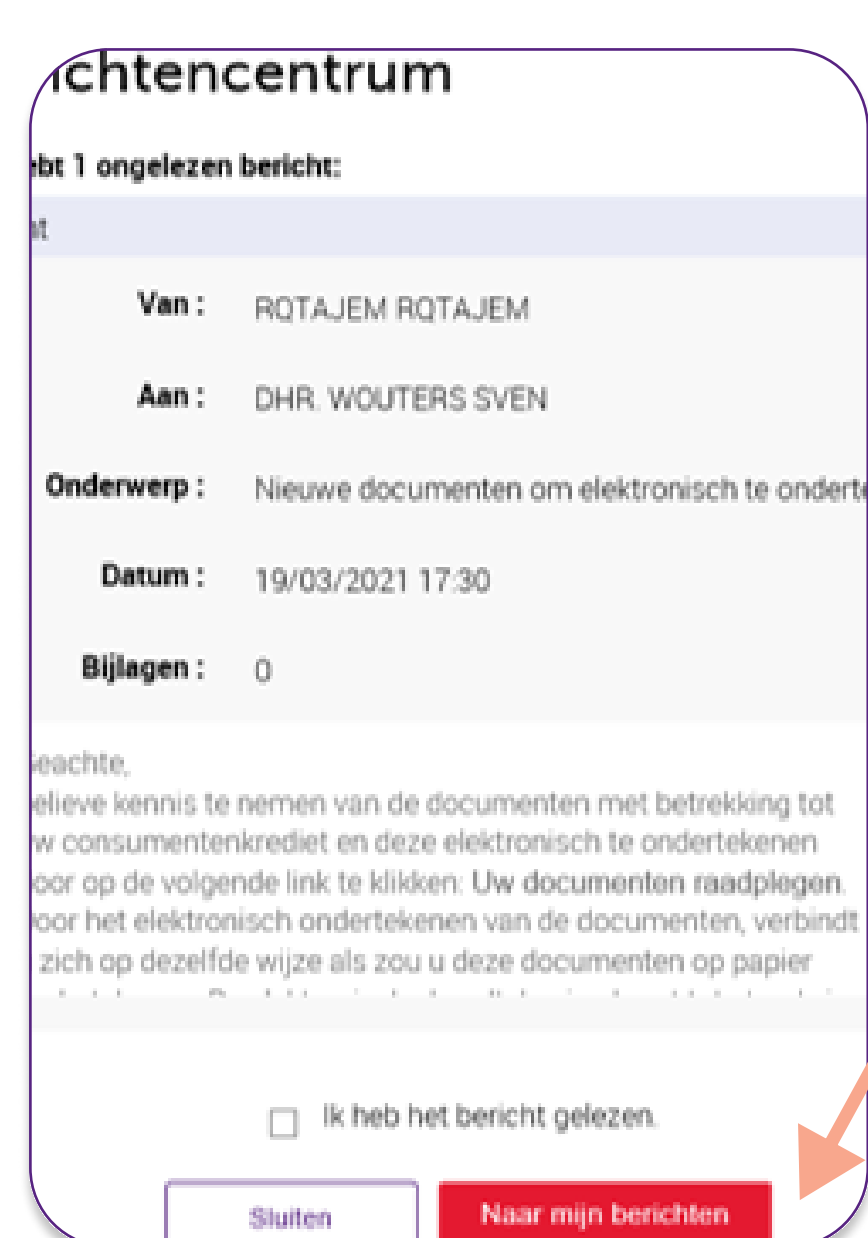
ichtencentrum

ebt 1 ongelezen bericht:

it

Van : RQTAJEM RQTAJEM

Aan : DHR. WOUTERS SVEN

Onderwerp : Nieuwe documenten om elektronisch te onderte

Datum : 19/03/2021 17:30

Bijlagen : 0

eachte,
elieve kennis te nemen van de documenten met betrekking tot w consumentenkrediet en deze elektronisch te ondertekenen oor op de volgende link te klikken: Uw documenten raadplegen. oor het elektronisch ondertekenen van de documenten, verbindt zich op dezelfde wijze als zou u deze documenten op papier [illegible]

Ik heb het bericht gelezen.

Sluiten

Naar mijn berichten